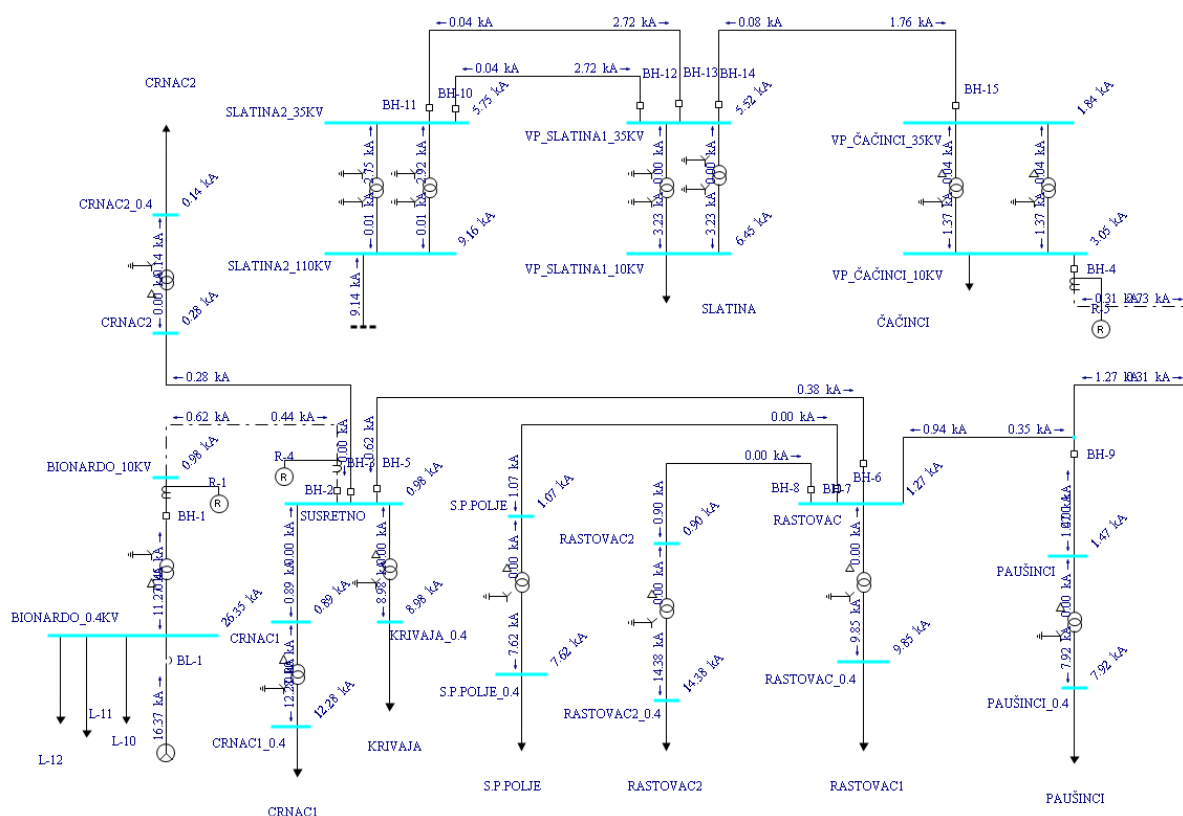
←0.04 kA 2.72 kA→ ←0.08 kA 1.76 kA→

←0.04 kA 2.72 kA→

CRNAC2

BH-11 BH-10 BH-12 BH-13 BH-14 BH-15

SLATINA2_35KV 5.75 kA VP_SLATINA1_35KV 5.52 kA VP_ČAČINCI_35KV 1.84 kA

2.75 kA 2.92 kA 0.00 kA 0.00 kA 0.04 kA 0.04 kA

CRNAC2_0.4 0.14 kA

0.01 kA 0.01 kA 9.16 kA 3.23 kA 3.23 kA 6.45 kA 1.37 kA 1.37 kA 3.05 kA

0.14 kA

SLATINA2_110KV VP_SLATINA1_10KV VP_ČAČINCI_10KV

BH-4

0.00 kA 0.28 kA

9.14 kA SLATINA ČAČINCI 0.31 kA 0.73 kA

CRNAC2 R-3

←0.28 kA

0.38 kA→ ←1.27 kA 0.31 kA

←0.62 kA 0.44 kA→ 0.00 kA→

0.00 kA 0.62 kA ←0.94 kA 0.35 kA→

BIONARDO_10KV 0.98 kA R-4 BH-3 BH-5 0.00 kA→ BH-6 BH-9

R-1 0.98 kA

BH-1 BH-2 SUSRETNO S.P.POLJE 1.07 kA 1.07 kA BH-8 BH-7 RASTOVAC 1.27 kA 1.47 kA

0.90 kA 0.90 kA

RASTOVAC2

0.00 kA 0.00 kA 0.00 kA 0.00 kA 0.00 kA

11.20 kA 0.00 kA PAUŠINCI

BIONARDO_0.4KV 26.35 kA 0.89 kA 0.89 kA 8.98 kA 8.98 kA 0.00 kA

CRNAC1 KRIVAJA_0.4 7.62 kA 7.62 kA 9.85 kA 9.85 kA

BL-1 12.28 kA 14.38 kA 14.38 kA 7.92 kA 7.92 kA

S.P.POLJE_0.4 RASTOVAC_0.4

L-11 12.28 kA RASTOVAC2_0.4 PAUŠINCI_0.4

L-10 16.37 kA CRNAC1_0.4

KRIVAJA

L-12

S.P.POLJE RASTOVAC2 RASTOVAC1 PAUŠINCI

CRNAC1